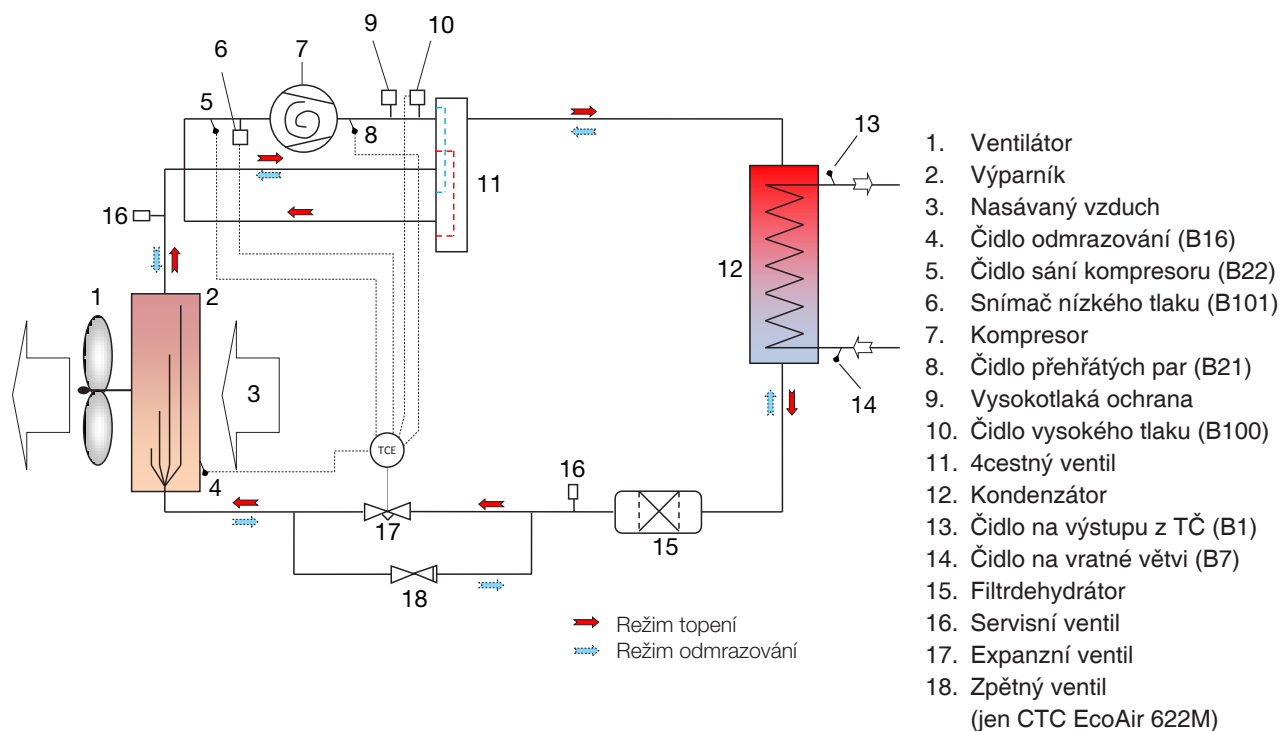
9 10
6 7
5 8
11
16
1 2
3
4
TCE
17
16
15
18
12
13
14

Režim topení
Režim odmrazování

1. Ventilátor
2. Výparník
3. Nasávaný vzduch
4. Čidlo odmrazování (B16)
5. Čidlo sání kompresoru (B22)
6. Snímač nízkého tlaku (B101)
7. Kompresor
8. Čidlo přehřátých par (B21)
9. Vysokotlaká ochrana
10. Čidlo vysokého tlaku (B100)
11. 4cestný ventil
12. Kondenzátor
13. Čidlo na výstupu z TČ (B1)
14. Čidlo na vratné větvi (B7)
15. Filtrdehydrátor
16. Servisní ventil
17. Expanzní ventil
18. Zpětný ventil (jen CTC EcoAir 622M)